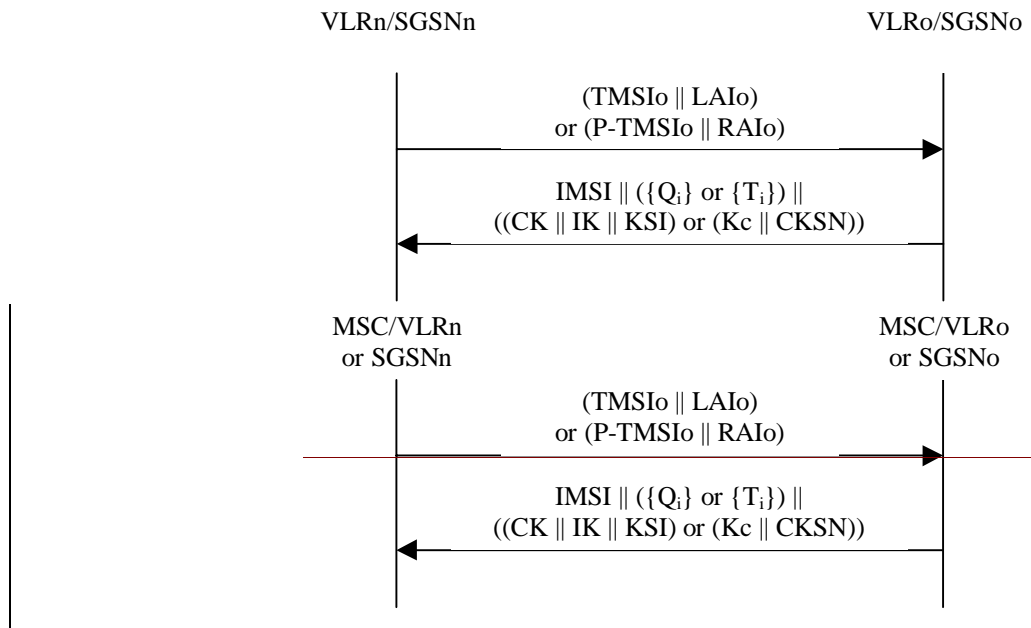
VLRn/SGSNn

VLRo/SGSNo

(TMSIo || LAIo) or (P-TMSIo || RAIo)

IMSI || ($\{Q_i\}$ or $\{T_i\}$) || ((CK || IK || KSI) or (Kc || CKSN))

MSC/VLRn or SGSNn

MSC/VLRo or SGSNo

(TMSIo || LAIo) or (P-TMSIo || RAIo)

IMSI || ($\{Q_i\}$ or $\{T_i\}$) || ((CK || IK || KSI) or (Kc || CKSN))